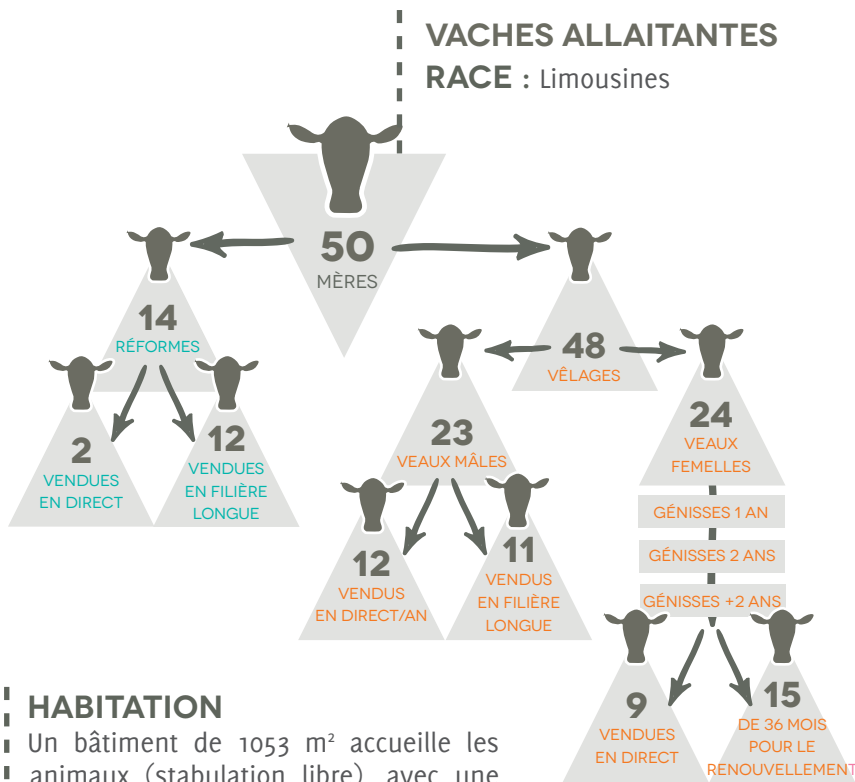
VACHES ALLAITANTES
RACE : Limousines

50
MÈRES

14
RÉFORMES

2
VENDUES EN DIRECT

12
VENDUES EN FILIÈRE LONGUE

48
VÊLAGES

23
VEAUX MÂLES

12
VENDUS EN DIRECT/AN

11
VENDUS EN FILIÈRE LONGUE

24
VEAUX FEMELLES

GÉNISSES 1 AN

GÉNISSES 2 ANS

GÉNISSES +2 ANS

9
VENDUES EN DIRECT

15
DE 36 MOIS POUR LE RENOUVELLEMENT

HABITATION
Un bâtiment de 1053 m² accueille les animaux (stabulation libre) avec une